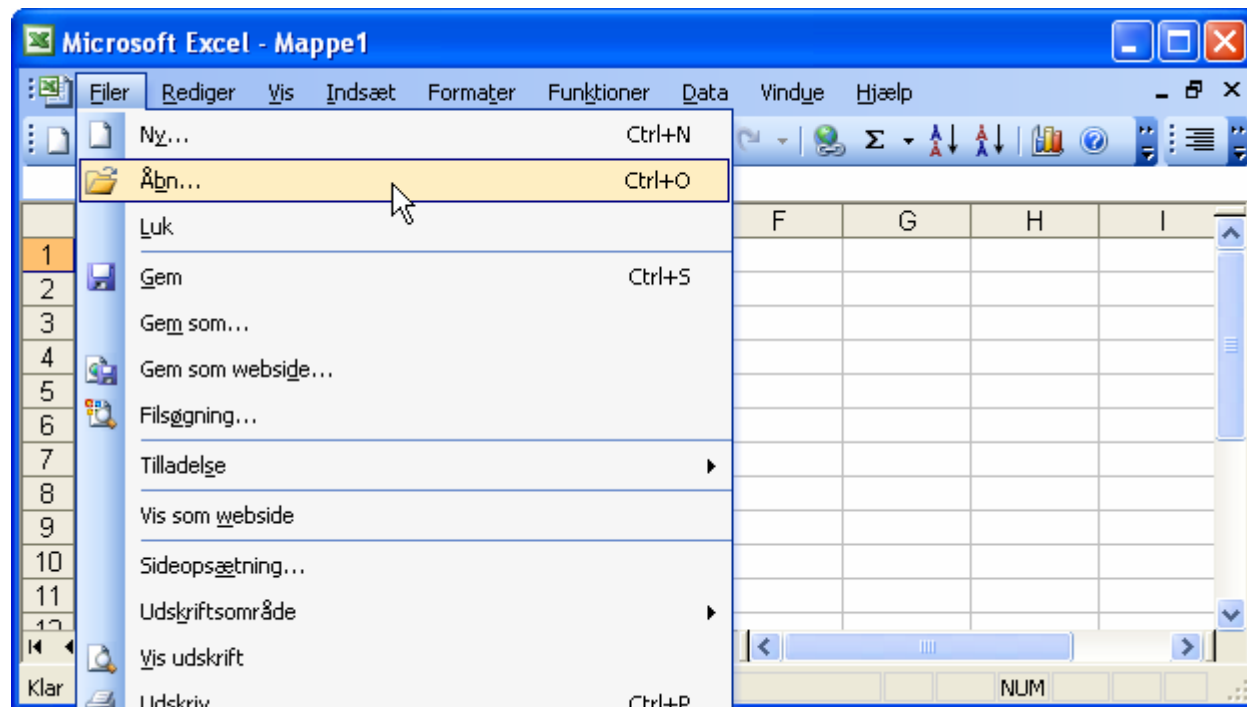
Microsoft Excel - Mappe1

Filer Rediger Vis Indsæt Formater Funktioner Data Vindue Hjælp

Ny... Ctrl+N
Åbn... Ctrl+O
Luk
Gem Ctrl+S
Gem som...
Gem som webside...
Filsøgning...
Tilladelse
Vis som webside
Sideopsætning...
Udskriftsområde
Vis udskrift
Udskriv... Ctrl+P

F G H I

1
2
3
4
5
6
7
8
9
10
11
12

Klar

NUM